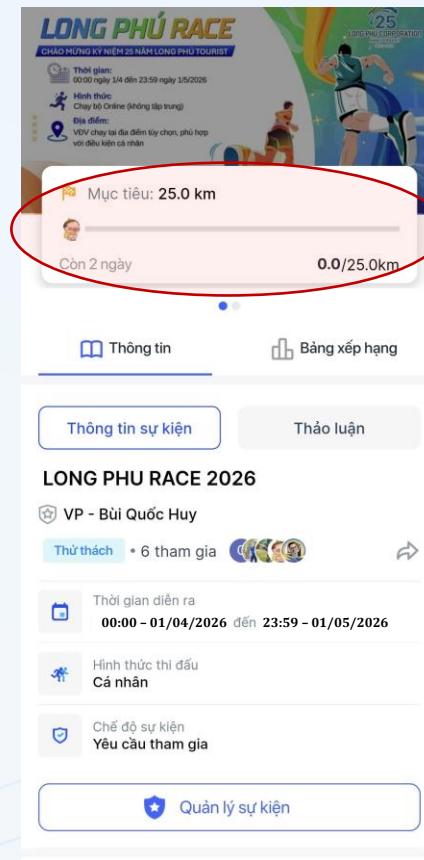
LONG PHÚ RACE
25
LONG PHU CORPORATION
CHÀO MỪNG KỶ NIỆM 25 NĂM LONG PHÚ TOURIST
Thời gian:
00:00 ngày 1/4 đến 23:59 ngày 1/5/2026
Hình thức:
Chạy bộ Online (không tập trung)
Địa điểm:
VĐV chạy tại địa điểm tùy chọn, phù hợp với điều kiện cá nhân

Mục tiêu: 25.0 km
Còn 2 ngày
0.0/25.0km

Thông tin
Bảng xếp hạng

Thông tin sự kiện
Thảo luận

LONG PHU RACE 2026
VP - Bùi Quốc Huy
Thử thách • 6 tham gia

Thời gian diễn ra
00:00 – 01/04/2026 đến 23:59 – 01/05/2026

Hình thức thi đấu
Cá nhân

Chế độ sự kiện
Yêu cầu tham gia

Quản lý sự kiện